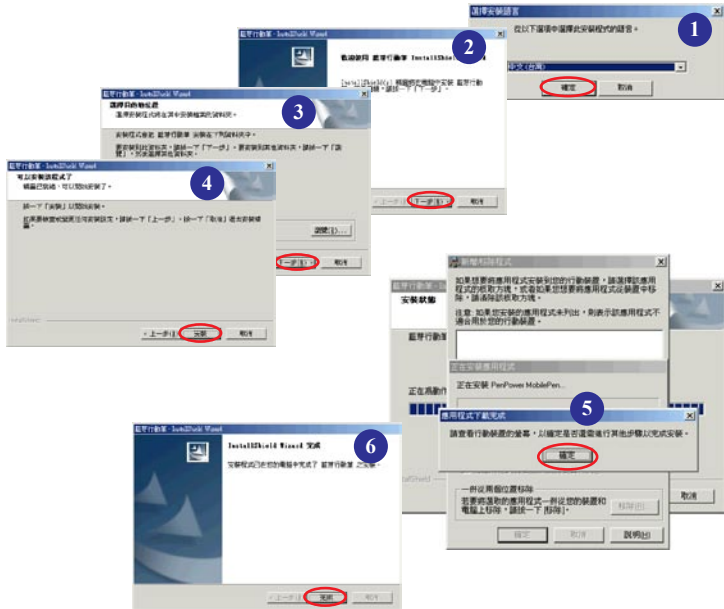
選擇安裝語言
1
從以下選項中選擇此安裝程式的語言。
中文 (台灣)
確定
取消

藍芽行動筆 - InstallShield Wizard
2
歡迎使用 藍芽行動筆 InstallShield Wizard
InstallShield(R) 精靈將在電腦中安裝 藍芽行動筆。若要繼續，請按一下「下一步」。
< 上一步(B)
下一步(N) >
取消

藍芽行動筆 - InstallShield Wizard
3
選擇目的地位置
選擇安裝程式將在其中安裝檔案的資料夾。
安裝程式會將 藍芽行動筆 安裝在下列資料夾中。
要安裝到此資料夾，請按一下「下一步」。要安裝到其他資料夾，請按一下「瀏覽」，然後選擇其他資料夾。
瀏覽(R)...
下一步(N) >
取消

藍芽行動筆 - InstallShield Wizard
4
可以安裝該程式了
精靈已就緒，可以開始安裝了。
按一下「安裝」以開始安裝。
若要查看或變更任何安裝設定，請按一下「上一步」。按一下「取消」退出安裝精靈。
InstallShield
< 上一步(B)
安裝
取消

新增/移除程式
安裝狀態
如果您想要將應用程式安裝到您的行動裝置，請選擇該應用程式的核取方塊，或者如果您想要將應用程式從裝置中移除，請清除該核取方塊。
注意: 如果您安裝的程式未列出，則表示該應用程式不適合用於您的行動裝置。
藍芽行動筆
正在安裝應用程式
正在安裝 PenPower MobilePen...
正在高動作
應用程式下載完成
5
請查看行動裝置的螢幕，以確定是否還需要進行其他步驟以完成安裝。
確定
InstallShield
一併從預設位置移除
若要將選取的應用程式一併從您的裝置和電腦上移除，請按一下 [移除]。
移除(R)
確定
取消
說明(H)
取消

藍芽行動筆 - InstallShield Wizard
6
InstallShield Wizard 完成
安裝程式已在您的電腦中完成了 藍芽行動筆 之安裝。
< 上一步(B)
完成
取消